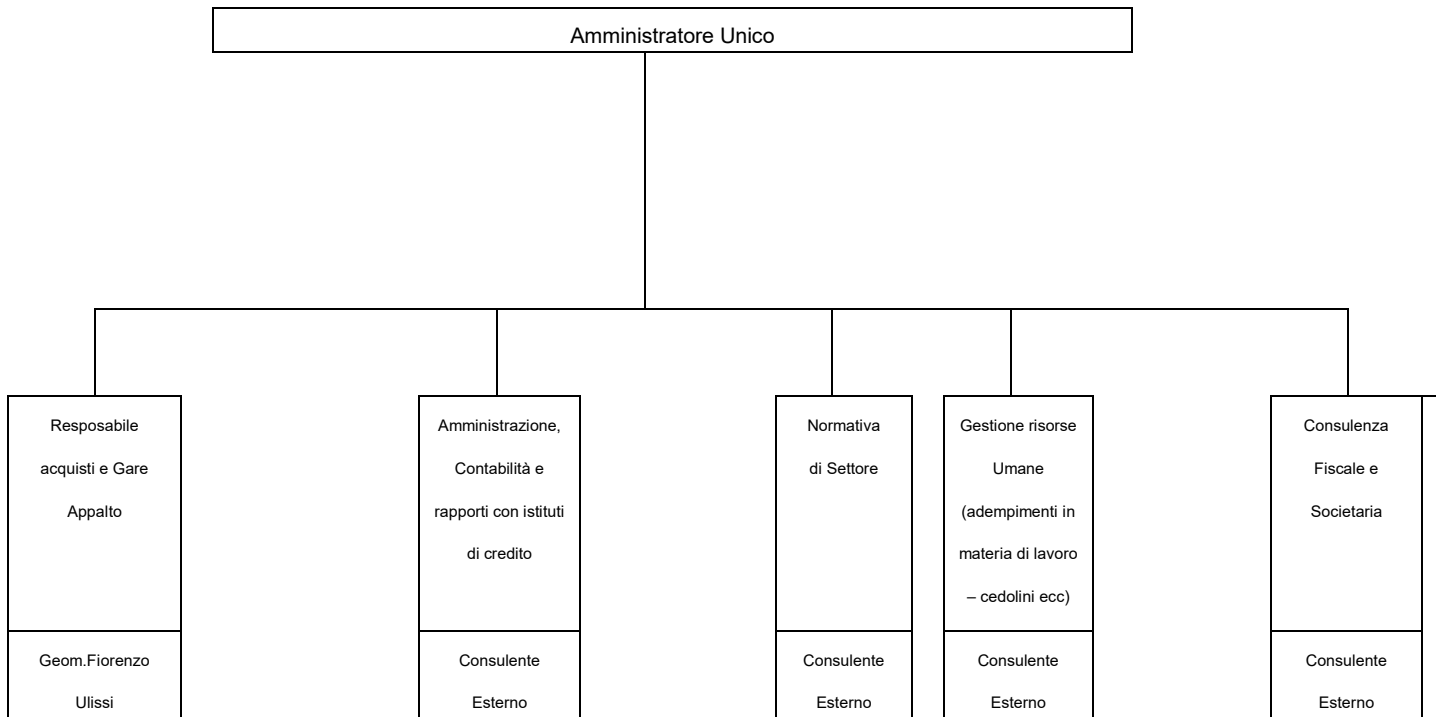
Amministratore Unico

Resposabile acquisti e Gare Appalto

Geom.Fiorenzo Ulissi

Amministrazione, Contabilità e rapporti con istituti di credito

Consulente Esterno

Normativa di Settore

Consulente Esterno

Gestione risorse Umane (adempimenti in materia di lavoro – cedolini ecc)

Consulente Esterno

Consulenza Fiscale e Societaria

Consulente Esterno